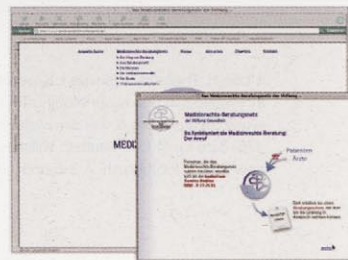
Das Medizinrechts-Beratungsnetz der Stiftung

Medizinrechts-Beratungsnetz

MEDIZ

Das Medizinrechts-Beratungsnetz der Stiftung

Medizinrechts-Beratungsnetz
der Stiftung Gesundheit

So funktioniert die Medizinrechts-Beratung:
Der Anruf

Patienten
Ärzte

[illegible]